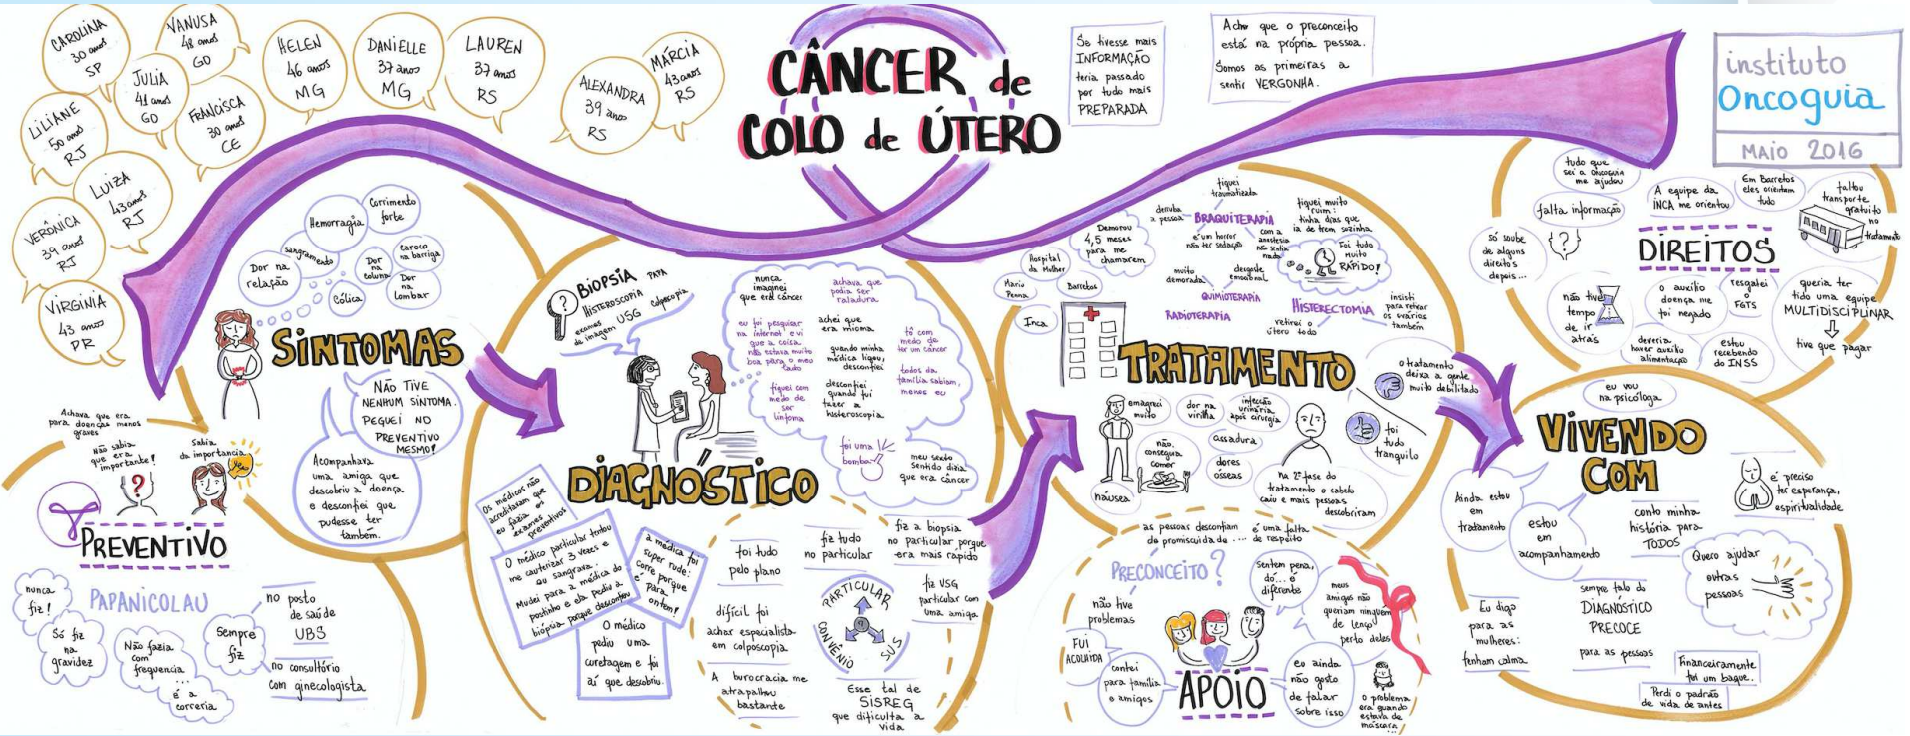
CAROLINA 30 anos SP

VANUSA 48 anos GO

JULIA 41 anos GO

HELEN 46 anos MG

DANIELLE 37 anos MG

LAUREN 37 anos RS

LILIANE 50 anos RJ

FRANCISCA 30 anos CE

LUIZA 43 anos RJ

VERÔNICA 39 anos RJ

VIRGINIA 43 anos PR

ALEXANDRA 39 anos RS

MÁRCIA 43 anos RS

CÂNCER de COLO de ÚTERO

Se tivesse mais INFORMAÇÃO teria passado por tudo mais PREPARADA

Acho que o preconceito está na própria pessoa. Somos as primeiras a sentir VERGONHA.

instituto Oncoguia

MAIO 2016

Hemorragia

Corrimento forte

sangramento

Dor na relação

Dor na coluna

Cansaço na barriga

Cólica

Dor lombar

SINTOMAS

NÃO TIVE NENHUM SINTOMA. PEGUEI NO PREVENTIVO MESMO!

Acompanhava uma amiga que descobriu a doença. e desconfiei que pudesse ter também.

Achava que era para doenças menos graves

Não sabia que era importante!

Sabia da importância

PREVENTIVO

PAPANICOLAU

nunca fiz!

Só fiz na gravidez

Não fazia com frequência ... é a correria

Sempre fiz

no posto de saúde UBS

no consultório com ginecologista

BIOPSIA

HISTEROSCOPIA

exames de imagem USG

colposcopia

para

nunca imaginei que era câncer

achava que podia ser raladura

eu fui pesquisar na internet e vi que a coisa não estava muito boa para o meu lado

achei que era mioma

tô com medo de ter um câncer

quando minha médica ligou, desconfiei

fiquei com medo de ser linfoma

desconfiei quando fui fazer a histeroscopia

todos da família sabiam, menos eu

foi uma bomba!

meu sexto sentido dizia que era câncer

DIAGNÓSTICO

Os médicos não acreditavam que eu fazia os exames preventivos

O médico particular tentou me cauterizar 3 vezes e eu sangrava. Mudei para o médico do postinho e ela pediu a biopsia porque desconfiou

a médica foi super rude. Corre porque para ontem!

O médico pediu uma curetagem e foi aí que descobriu.

foi tudo pelo plano

difícil foi achar especialista em colposcopia

A burocracia me atrapalhou bastante

fiz tudo no particular

PARTICULAR

CONVÊNIO

SUS

fiz a biopsia no particular porque era mais rápido

fiz USG particular com uma amiga

Esse tal de SISREG que dificulta a vida

Demorou 4,5 meses para me chamarem

Hospital da Mulher

Mario Penna

Barretos

Inca

derruba a pessoa

fiquei traumatizada

BRAQUITERAPIA

é um horror não ter sedação

com a anestesia não senti nada

fiquei muito ruim: tinha dias que ia de trem sozinha

foi tudo muito RÁPIDO!

muito demorada

desgaste emocional

QUIMIOTERAPIA

RADIOTERAPIA

HISTERECTOMIA

retirei o útero todo

insisti para retirar os ovários também

TRATAMENTO

o tratamento deixa a gente muito debilitada

emagreci muito

dor na virilha

infecção urinária após cirurgia

não conseguia comer

assadura

dores ósseas

náusea

na 2ª fase do tratamento o cabelo caiu e mais pessoas descobriram

foi tudo tranquilo

as pessoas desconfiam de promiscuidade ... é uma falta de respeito

PRECONCEITO?

não tive problemas

Sentem pena, dó... é diferente

meus amigos não queriam ninguém de lenço perto deles

FUI ACOLHIDA

contei para família e amigos

APOIO

eu ainda não gosto de falar sobre isso

o problema era quando estava de máscara

tudo que sei a Oncoguia me ajudou

falta informação

A equipe da INCA me orientou

Em Barretos eles orientam tudo

faltou transporte gratuito no tratamento

só soube de alguns direitos depois...

DIREITOS

não tive tempo de ir atrás

o auxílio doença me foi negado

resgatei o FGTS

queria ter tido uma equipe MULTIDISCIPLINAR

deveria haver auxílio alimentação

estou recebendo do INSS

tive que pagar

eu vou na psicóloga

VIVENDO COM

Ainda estou em tratamento

estou em acompanhamento

é preciso ter esperança, espiritualidade

conto minha história para TODOS

Quero ajudar outras pessoas

Eu digo para as mulheres: tenham calma

sempre falo do DIAGNÓSTICO PRECOCE para as pessoas

Financeiramente foi um baque.

Perdi o padrão de vida de antes